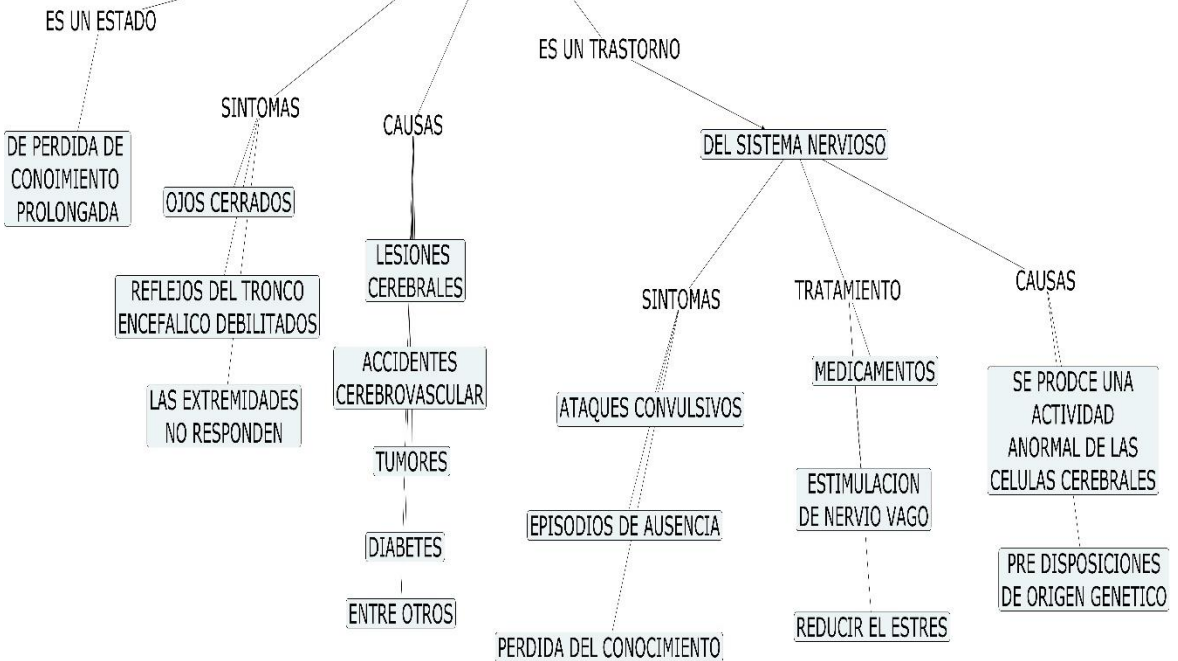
ES UN ESTADO

DE PERDIDA DE CONOIMIENTO PROLONGADA

SINTOMAS

OJOS CERRADOS

REFLEJOS DEL TRONCO ENCEFALICO DEBILITADOS

LAS EXTREMIDADES NO RESPONDEN

CAUSAS

LESIONES CEREBRALES

ACCIDENTES CEREBROVASCULAR

TUMORES

DIABETES

ENTRE OTROS

ES UN TRASTORNO

DEL SISTEMA NERVIOSO

SINTOMAS

ATAQUES CONVULSIVOS

EPISODIOS DE AUSENCIA

PERDIDA DEL CONOCIMIENTO

TRATAMIENTO

MEDICAMENTOS

ESTIMULACION DE NERVIO VAGO

REDUCIR EL ESTRES

CAUSAS

SE PRODCE UNA ACTIVIDAD ANORMAL DE LAS CELULAS CEREBRALES

PRE DISPOSICIONES DE ORIGEN GENETICO